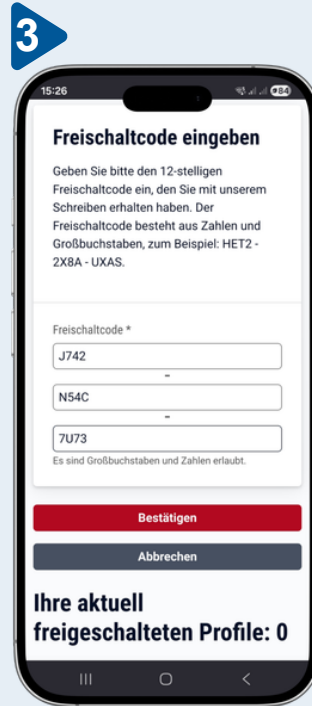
3

15:26

84

Freischaltcode eingeben

Geben Sie bitte den 12-stelligen Freischaltcode ein, den Sie mit unserem Schreiben erhalten haben. Der Freischaltcode besteht aus Zahlen und Großbuchstaben, zum Beispiel: HET2 - 2X8A - UXAS.

Freischaltcode *

J742

-

N54C

-

7U73

Es sind Großbuchstaben und Zahlen erlaubt.

Bestätigen

Abbrechen

Ihre aktuell freigeschalteten Profile: 0